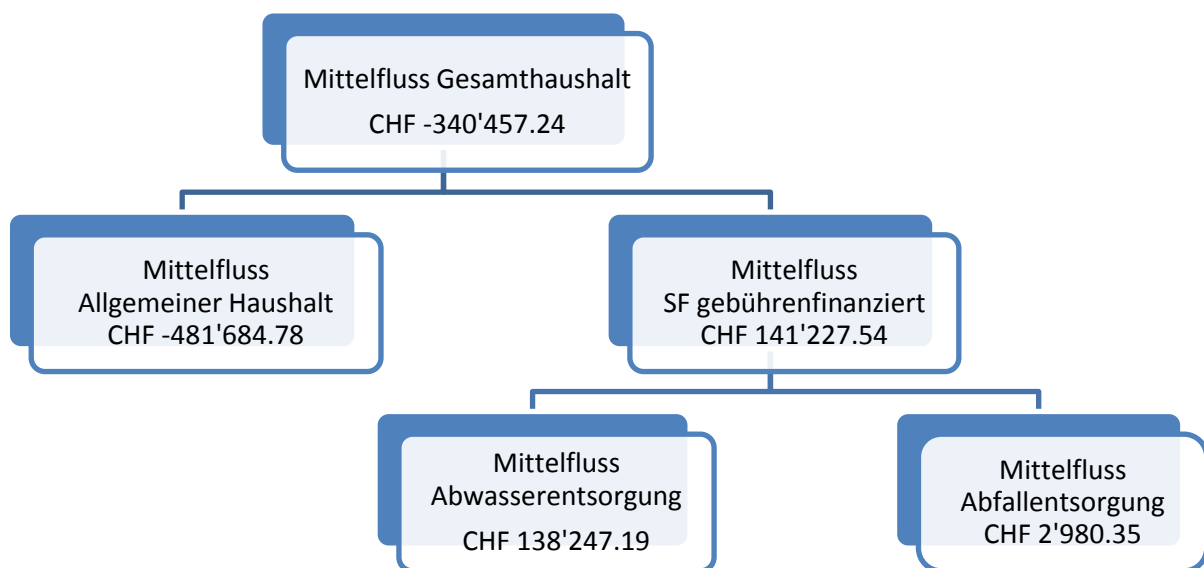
Mittelfluss Gesamthaushalt
CHF -340'457.24

Mittelfluss
Allgemeiner Haushalt
CHF -481'684.78

Mittelfluss
SF gebührenfinanziert
CHF 141'227.54

Mittelfluss
Abwasserentsorgung
CHF 138'247.19

Mittelfluss
Abfallentsorgung
CHF 2'980.35